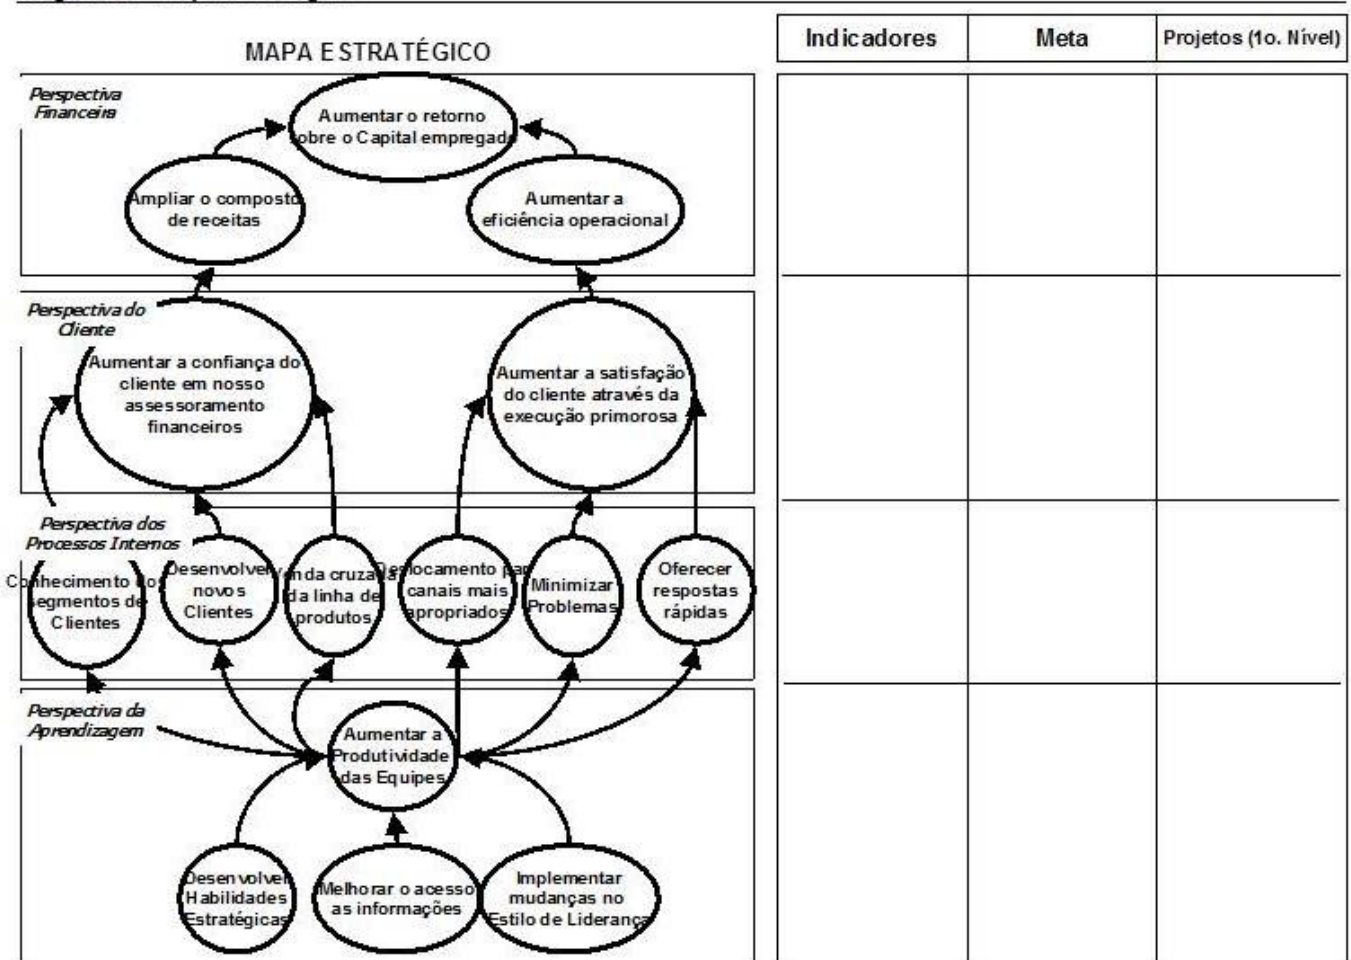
MAPA ESTRATÉGICO

Perspectiva Financeira

Aumentar o retorno obre o Capital empregad

Ampliar o composto de receitas

Aumentar a eficiência operacional

Perspectiva do Cliente

Aumentar a confiança do cliente em nosso assessoramento financeiros

Aumentar a satisfação do cliente através da execução primorosa

Perspectiva dos Processos Internos

Conhecimento dos egmentos de Clientes

Desenvolver novos Clientes

nda cruzad da linha de produtos

Deslocamento par canais mais apropriados

Minimizar Problemas

Oferecer respostas rápidas

Perspectiva da Aprendizagem

Aumentar a Produtividade das Equipes

Desenvolver Habilidades Estratégicas

Melhorar o acesso as informações

Implementar mudanças no Estilo de Liderança

| Indicadores | Meta | Projetos (1o. Nível) |
|---|---|---|
| | | |
| | | |
| | | |
| | | |